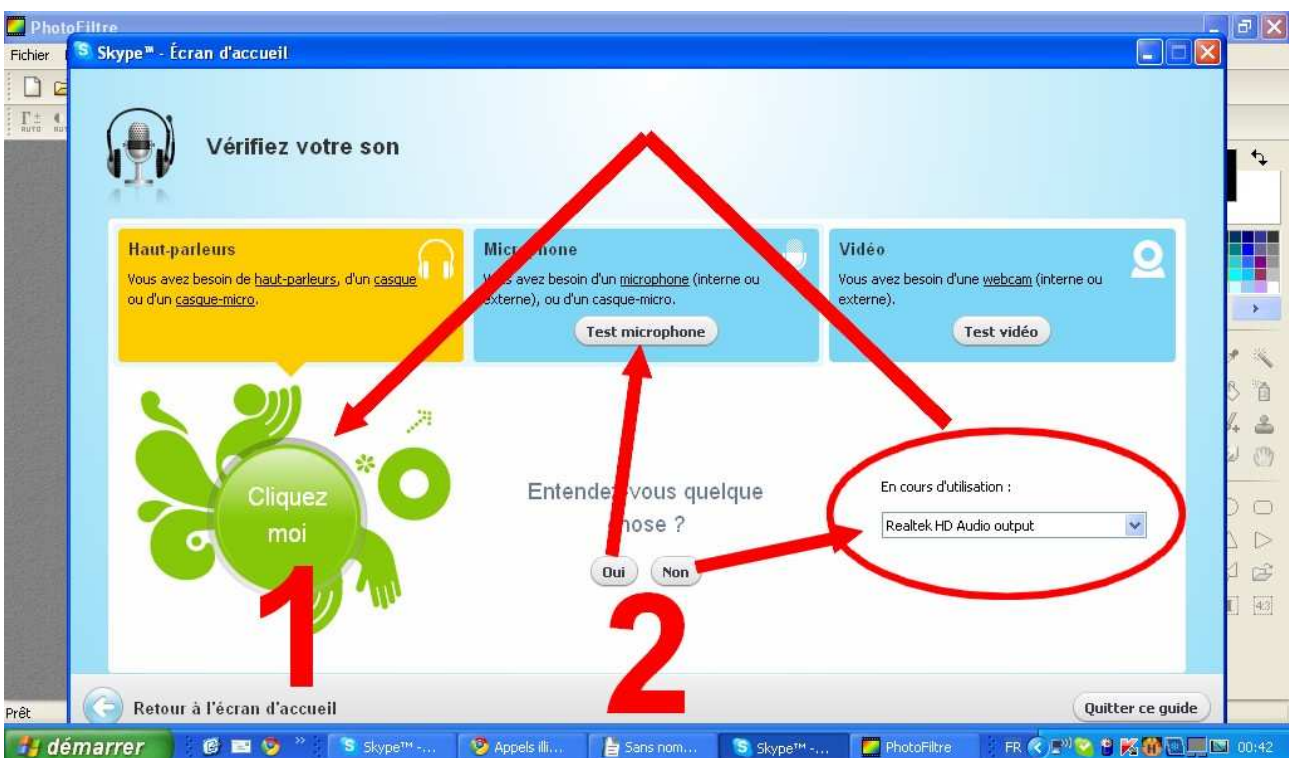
PhotoFiltre
Fichier
Skype™ - Écran d'accueil

Vérifiez votre son

Haut-parleurs
Vous avez besoin de haut-parleurs, d'un casque ou d'un casque-micro.

Micr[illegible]hone
V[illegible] avez besoin d'un microphone (interne ou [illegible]xterne), ou d'un casque-micro.
Test microphone

Vidéo
Vous avez besoin d'une webcam (interne ou externe).
Test vidéo

Cliquez moi

1

Entendez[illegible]vous quelque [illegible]hose ?
Oui
Non

2

En cours d'utilisation :
Realtek HD Audio output

Retour à l'écran d'accueil
Quitter ce guide

Prêt
démarrer
Skype™ -...
Appels illi...
Sans nom...
Skype™ -...
PhotoFiltre
FR
00:42